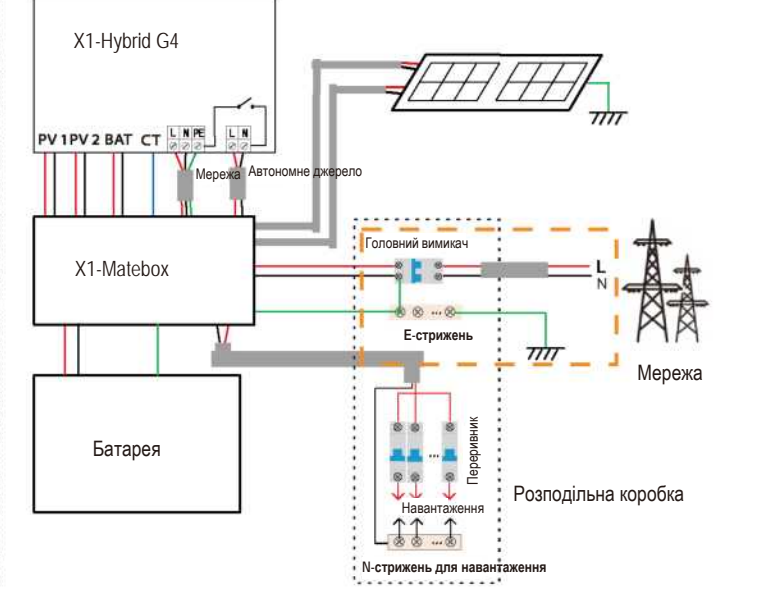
X1-Hybrid G4

PV 1 PV 2 BAT CT L N PE L N

Мережа Автономне джерело

X1-Matebox

Головний вимикач

L
N

E-стрижень

Мережа

Батарея

Переривник

Навантаження

Розподільна коробка

N-стрижень для навантаження